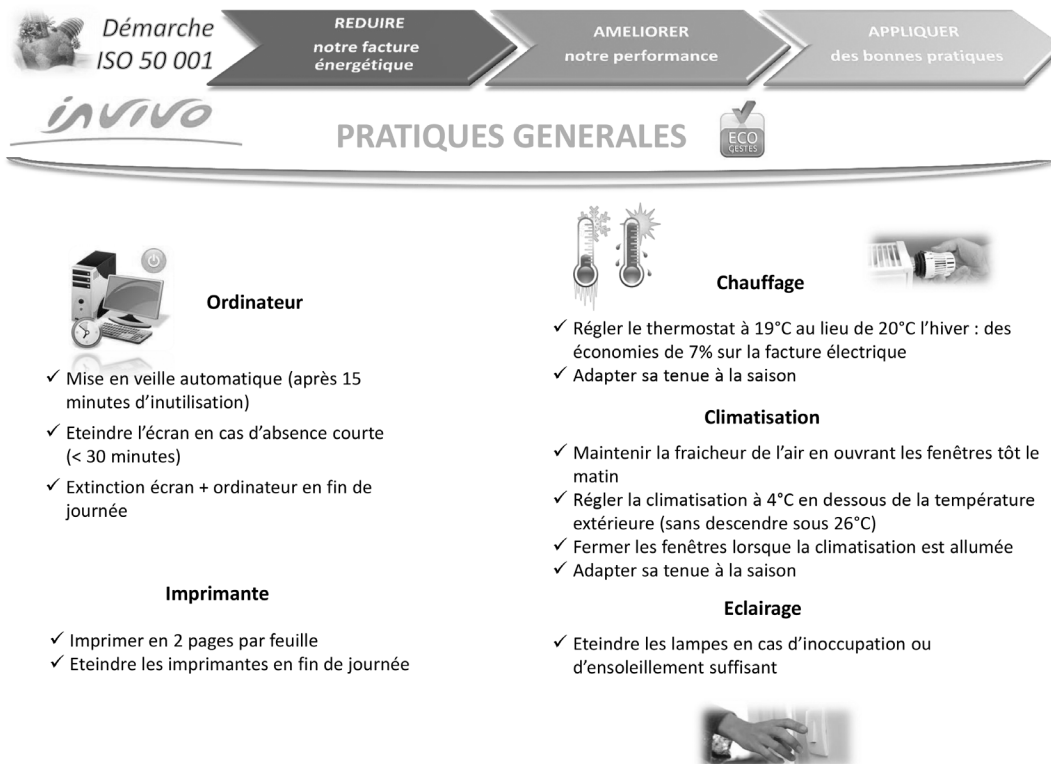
Démarche ISO 50 001

REDUIRE
notre facture énergétique

AMELIORER
notre performance

APPLIQUER
des bonnes pratiques

invivo

PRATIQUES GENERALES

ECO GESTES

Ordinateur

✓ Mise en veille automatique (après 15 minutes d'inutilisation)
✓ Eteindre l'écran en cas d'absence courte (< 30 minutes)
✓ Extinction écran + ordinateur en fin de journée

Imprimante

✓ Imprimer en 2 pages par feuille
✓ Eteindre les imprimantes en fin de journée

Chauffage

✓ Régler le thermostat à 19°C au lieu de 20°C l'hiver : des économies de 7% sur la facture électrique
✓ Adapter sa tenue à la saison

Climatisation

✓ Maintenir la fraicheur de l'air en ouvrant les fenêtres tôt le matin
✓ Régler la climatisation à 4°C en dessous de la température extérieure (sans descendre sous 26°C)
✓ Fermer les fenêtres lorsque la climatisation est allumée
✓ Adapter sa tenue à la saison

Eclairage

✓ Eteindre les lampes en cas d'inoccupation ou d'ensoleillement suffisant